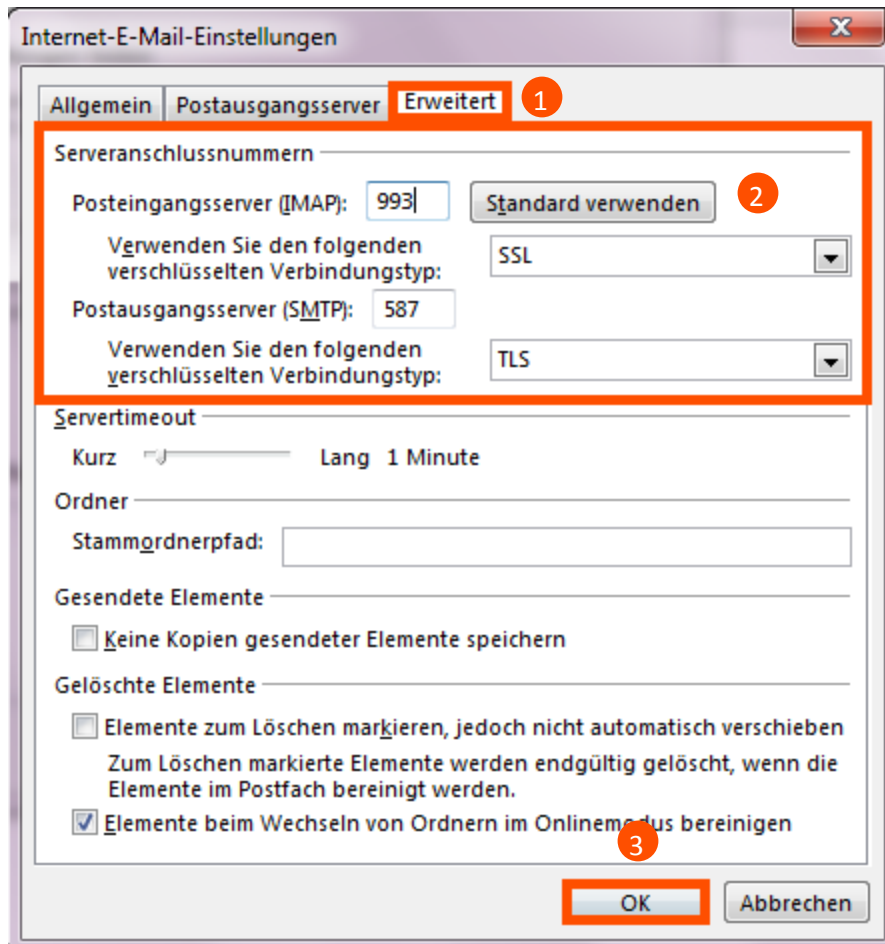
Internet-E-Mail-Einstellungen

Allgemein | Postausgangsserver | Erweitert

1

Serveranschlussnummern

Posteingangsserver (IMAP): 993 Standard verwenden

2

Verwenden Sie den folgenden verschlüsselten Verbindungstyp: SSL

Postausgangsserver (SMTP): 587

Verwenden Sie den folgenden verschlüsselten Verbindungstyp: TLS

Servertimeout

Kurz Lang 1 Minute

Ordner

Stammordnerpfad:

Gesendete Elemente

Keine Kopien gesendeter Elemente speichern

Gelöschte Elemente

Elemente zum Löschen markieren, jedoch nicht automatisch verschieben

Zum Löschen markierte Elemente werden endgültig gelöscht, wenn die Elemente im Postfach bereinigt werden.

Elemente beim Wechseln von Ordnern im Onlinem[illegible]dus bereinigen

3

OK Abbrechen